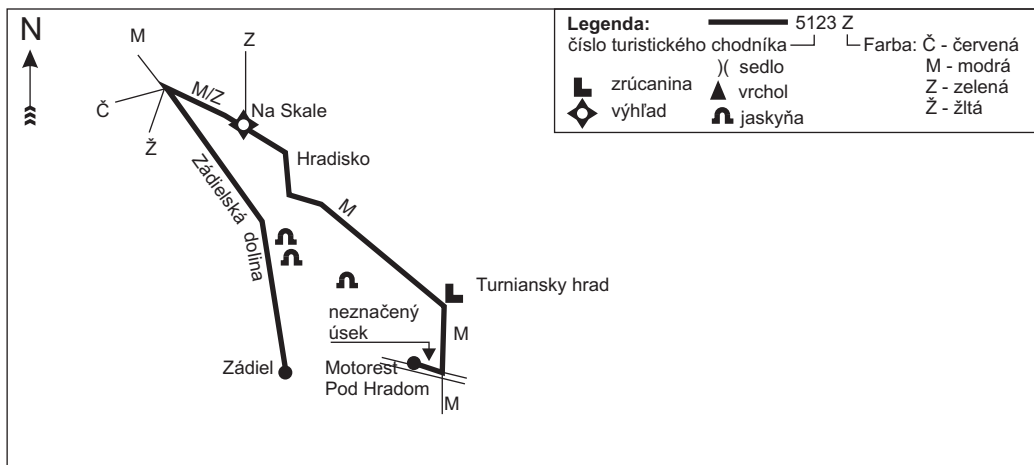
N

M

Z

Č

Ž

M/Z

Na Skale

Hradisko

M

Zádielská dolina

Turniansky hrad

neznačený úsek

M

Zádiel

Motorest Pod Hradom

M

Legenda:
5123 Z
číslo turistického chodníka
Farba: Č - červená
M - modrá
Z - zelená
Ž - žltá
zrúcanina
)( sedlo
vrchol
výhľad
jaskyňa